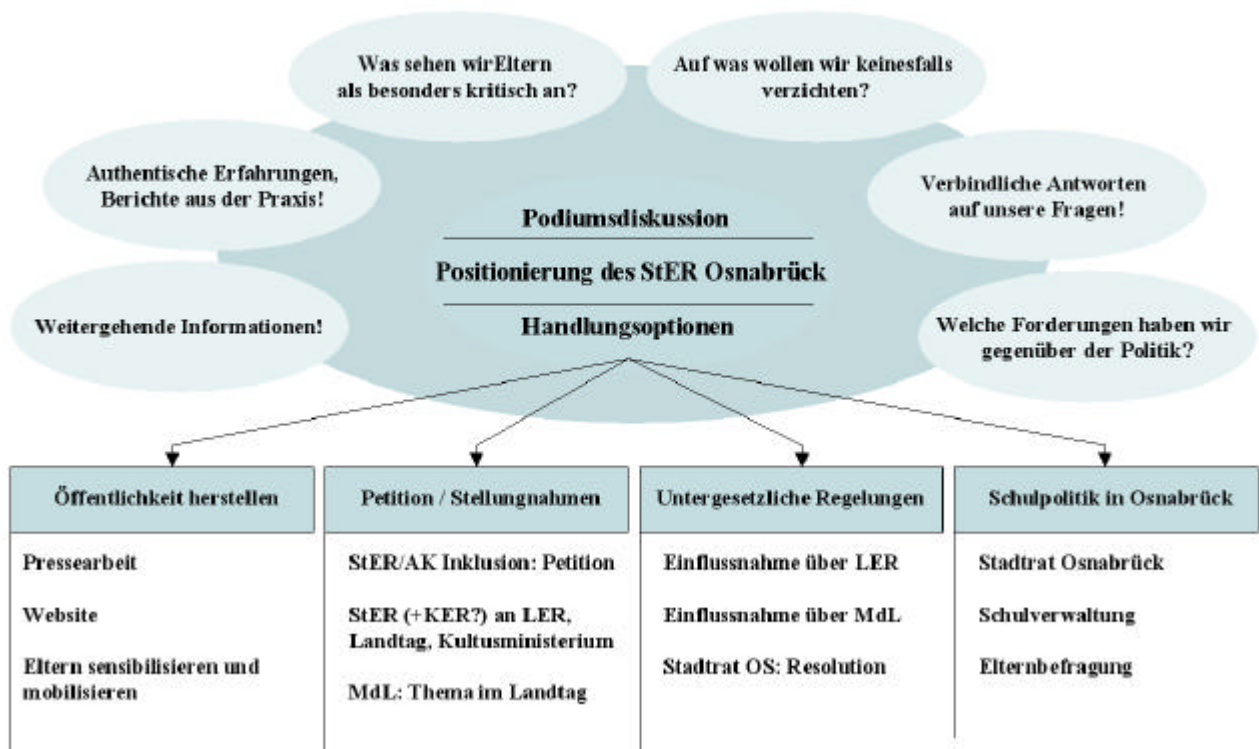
Was sehen wirEltern als besonders kritisch an?

Auf was wollen wir keinesfalls verzichten?

Authentische Erfahrungen, Berichte aus der Praxis!

Verbindliche Antworten auf unsere Fragen!

Podiumsdiskussion

Positionierung des StER Osnabrück

Handlungsoptionen

Weitergehende Informationen!

Welche Forderungen haben wir gegenüber der Politik?

| Öffentlichkeit herstellen | Petition / Stellungnahmen | Untergesetzliche Regelungen | Schulpolitik in Osnabrück |
|---|---|---|---|
| Pressearbeit | StER/AK Inklusion: Petition | Einflussnahme über LER | Stadtrat Osnabrück |
| Website | StER (+KER?) an LER, Landtag, Kultusministerium | Einflussnahme über MdL | Schulverwaltung |
| Eltern sensibilisieren und mobilisieren | MdL: Thema im Landtag | Stadtrat OS: Resolution | Elternbefragung |